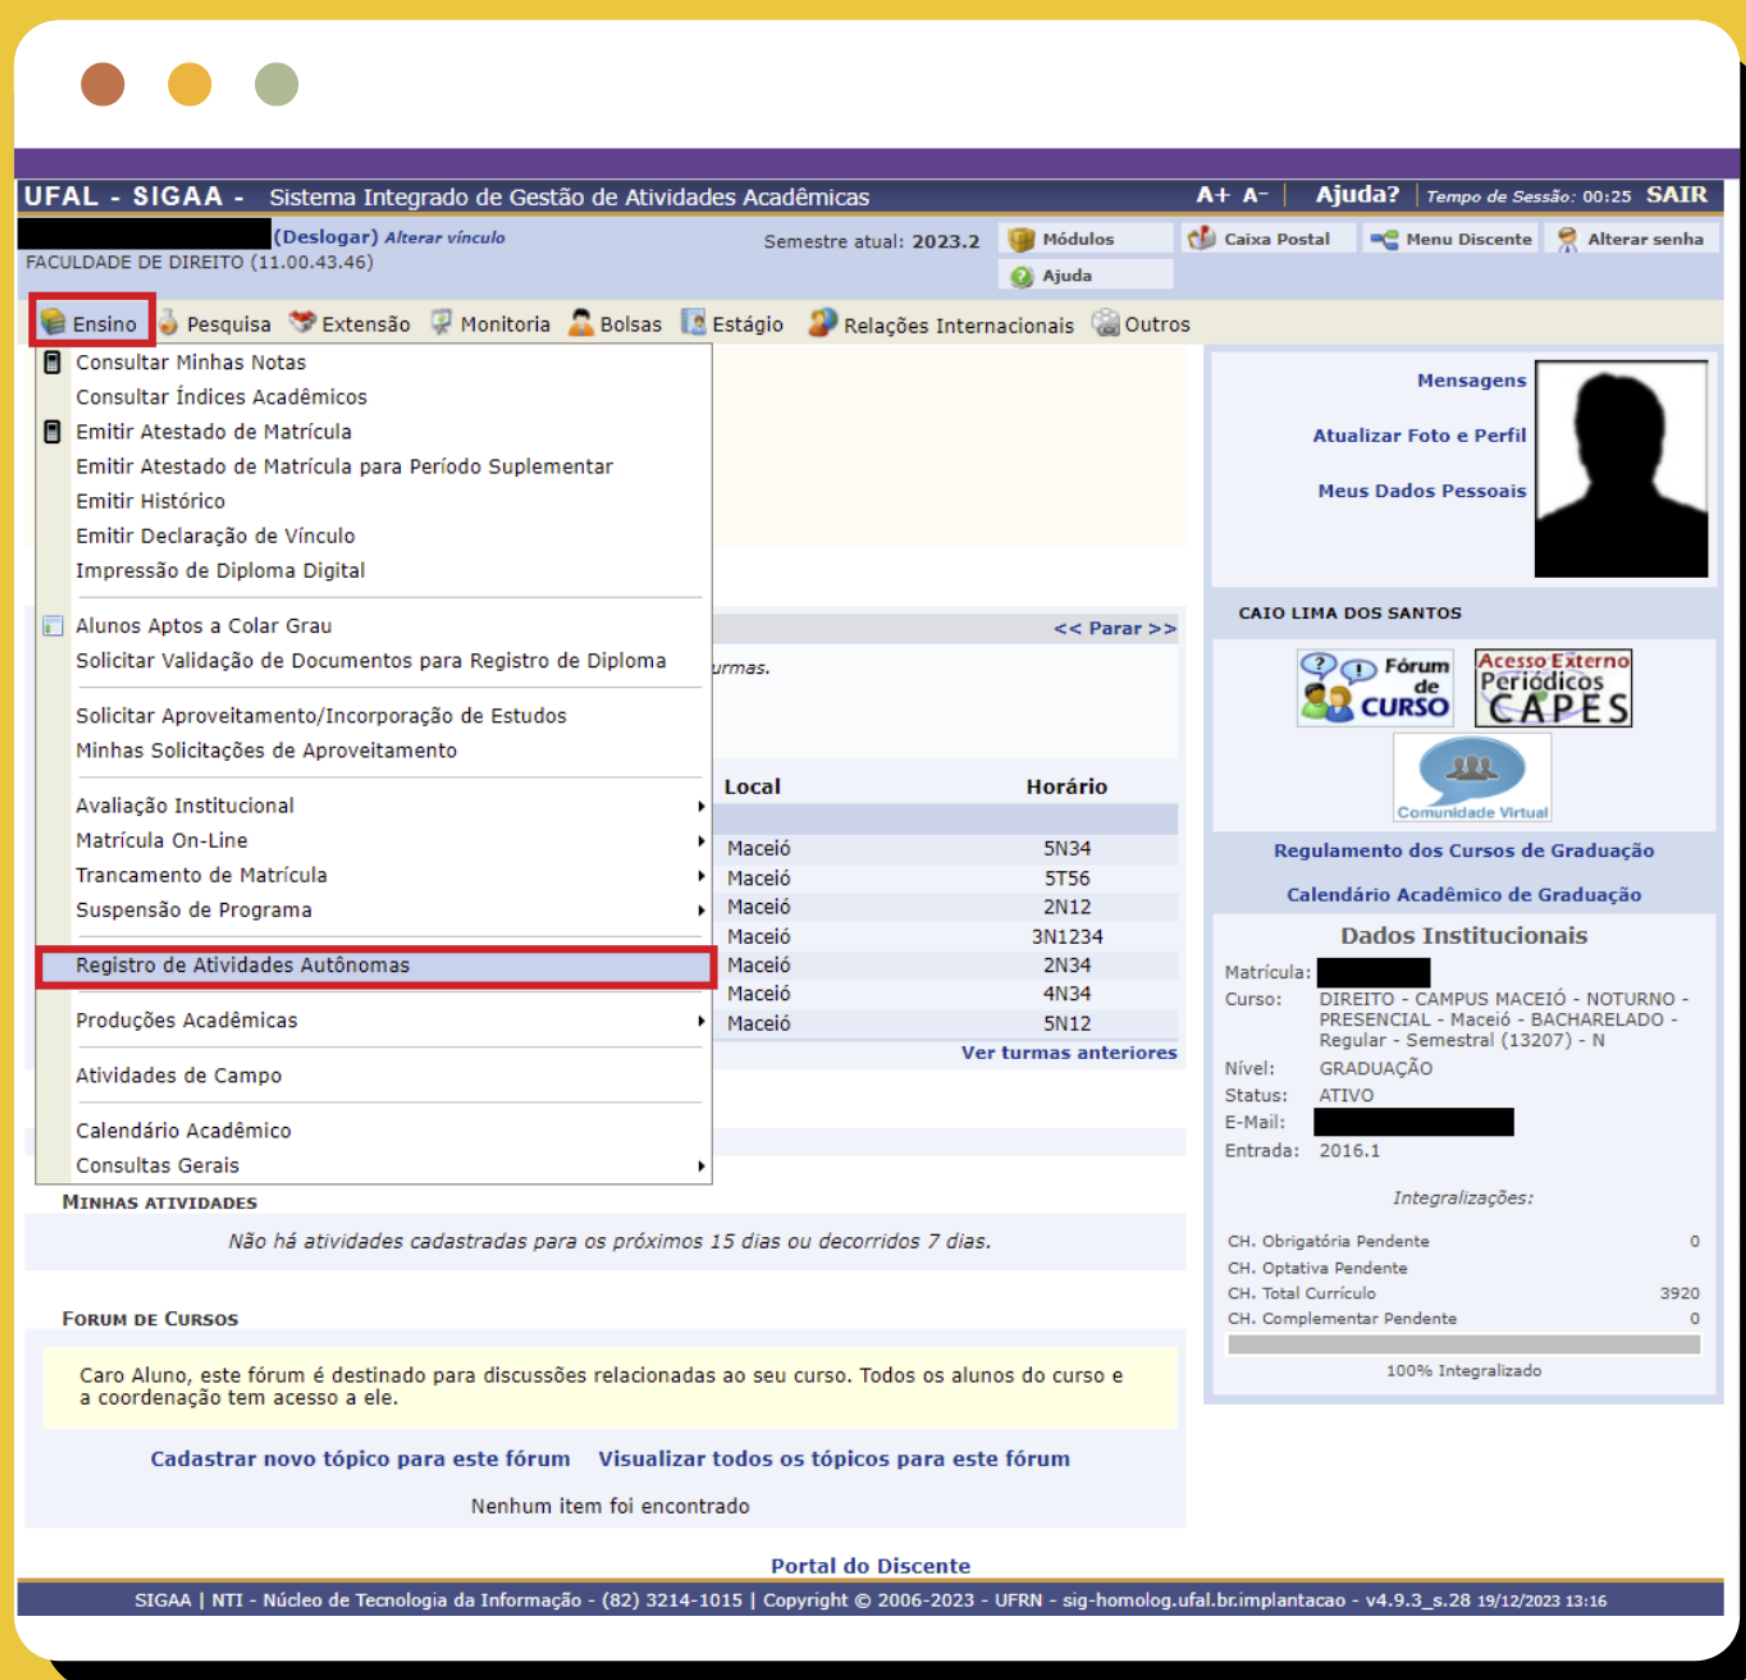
UFAL - SIGAA - Sistema Integrado de Gestão de Atividades Acadêmicas A+ A- Ajuda? Tempo de Sessão: 00:25 SAIR

(Deslogar) Alterar vínculo
FACULDADE DE DIREITO (11.00.43.46)
Semestre atual: 2023.2
Módulos
Caixa Postal
Menu Discente
Alterar senha
Ajuda

Ensino Pesquisa Extensão Monitoria Bolsas Estágio Relações Internacionais Outros

Consultar Minhas Notas
Consultar Índices Acadêmicos
Emitir Atestado de Matrícula
Emitir Atestado de Matrícula para Período Suplementar
Emitir Histórico
Emitir Declaração de Vínculo
Impressão de Diploma Digital
Alunos Aptos a Colar Grau
Solicitar Validação de Documentos para Registro de Diploma
Solicitar Aproveitamento/Incorporação de Estudos
Minhas Solicitações de Aproveitamento
Avaliação Institucional
Matrícula On-Line
Trancamento de Matrícula
Suspensão de Programa
Registro de Atividades Autônomas
Produções Acadêmicas
Atividades de Campo
Calendário Acadêmico
Consultas Gerais

<< Parar >>
urmas.

| Local | Horário |
|---|---|
| Maceió | 5N34 |
| Maceió | 5T56 |
| Maceió | 2N12 |
| Maceió | 3N1234 |
| Maceió | 2N34 |
| Maceió | 4N34 |
| Maceió | 5N12 |

Ver turmas anteriores

Minhas atividades
Não há atividades cadastradas para os próximos 15 dias ou decorridos 7 dias.

Forum de Cursos
Caro Aluno, este fórum é destinado para discussões relacionadas ao seu curso. Todos os alunos do curso e a coordenação tem acesso a ele.
Cadastrar novo tópico para este fórum Visualizar todos os tópicos para este fórum
Nenhum item foi encontrado

Mensagens
Atualizar Foto e Perfil
Meus Dados Pessoais
CAIO LIMA DOS SANTOS
Fórum de CURSO
Acesso Externo Periódicos CAPES
Comunidade Virtual
Regulamento dos Cursos de Graduação
Calendário Acadêmico de Graduação

Dados Institucionais
Matrícula:
Curso: DIREITO - CAMPUS MACEIÓ - NOTURNO - PRESENCIAL - Maceió - BACHARELADO - Regular - Semestral (13207) - N
Nível: GRADUAÇÃO
Status: ATIVO
E-Mail:
Entrada: 2016.1
Integralizações:
CH. Obrigatória Pendente 0
CH. Optativa Pendente
CH. Total Currículo 3920
CH. Complementar Pendente 0
100% Integralizado

Portal do Discente
SIGAA | NTI - Núcleo de Tecnologia da Informação - (82) 3214-1015 | Copyright © 2006-2023 - UFRN - sig-homolog.ufal.br.implantacao - v4.9.3_s.28 19/12/2023 13:16